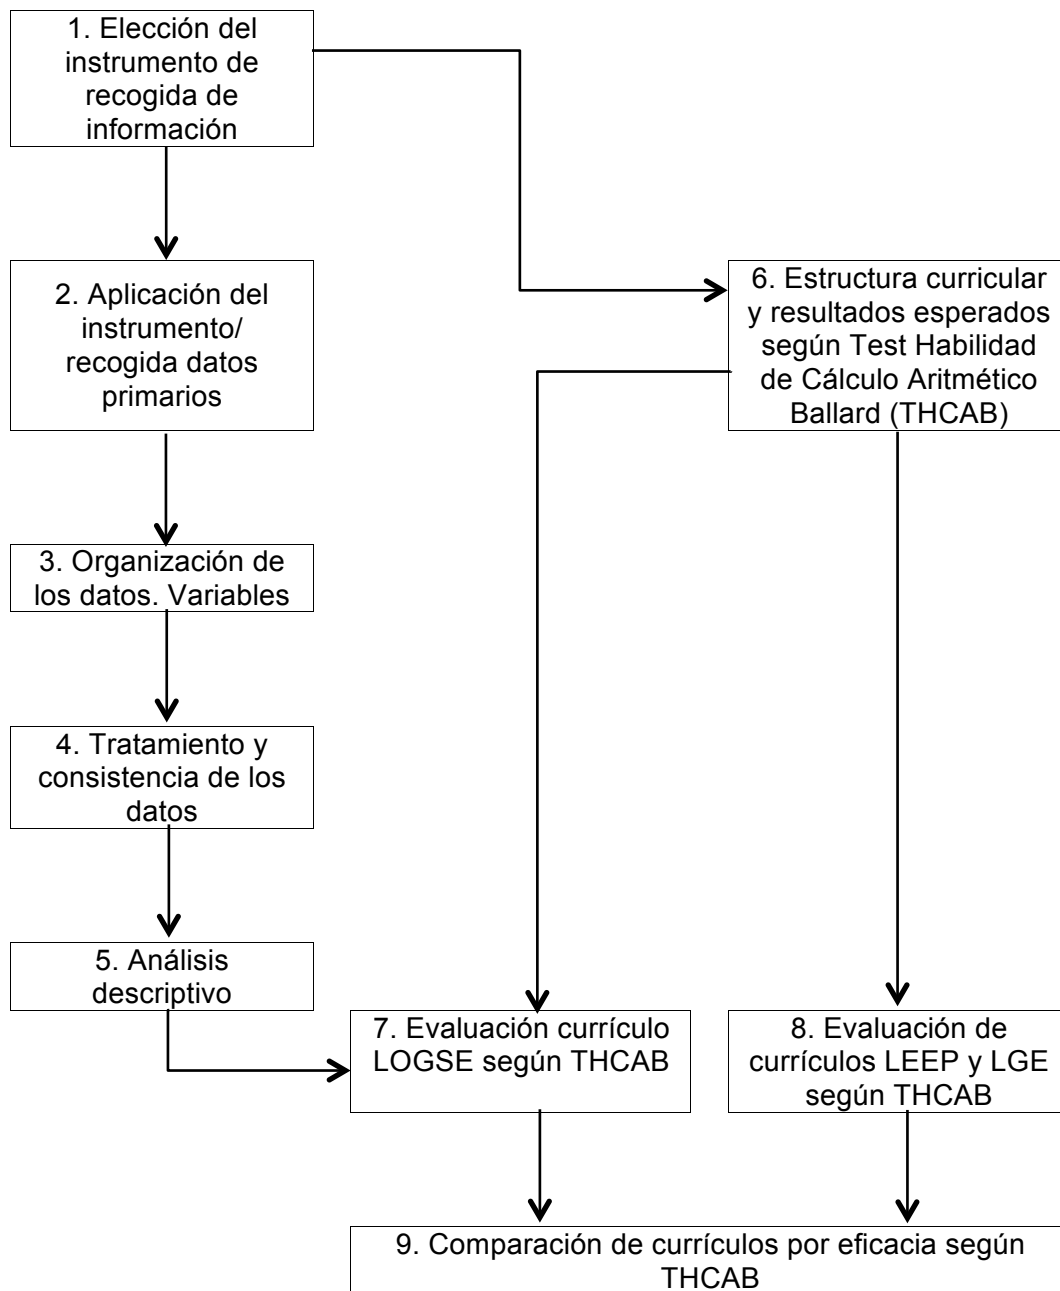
1. Elección del instrumento de recogida de información

2. Aplicación del instrumento/ recogida datos primarios

3. Organización de los datos. Variables

4. Tratamiento y consistencia de los datos

5. Análisis descriptivo

6. Estructura curricular y resultados esperados según Test Habilidad de Cálculo Aritmético Ballard (THCAB)

7. Evaluación currículo LOGSE según THCAB

8. Evaluación de currículos LEEP y LGE según THCAB

9. Comparación de currículos por eficacia según THCAB